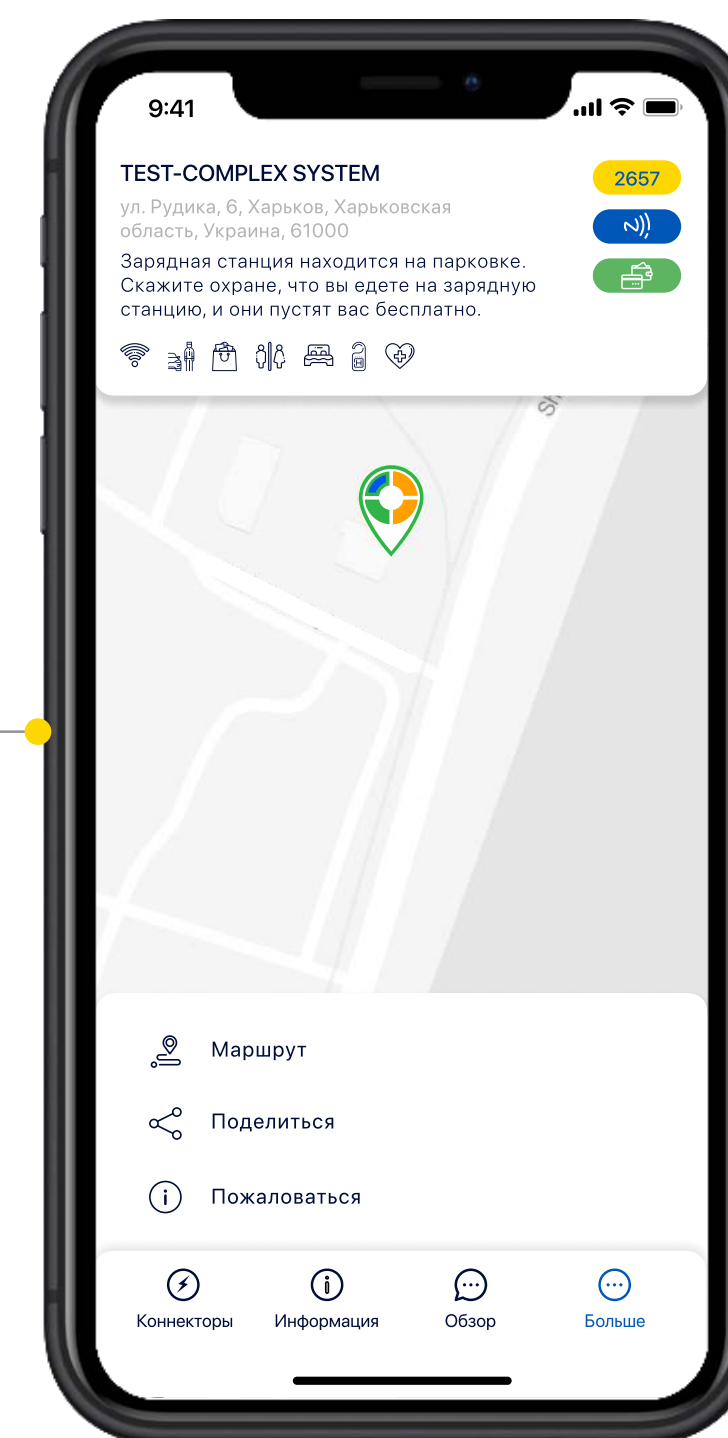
9:41

TEST-COMPLEX SYSTEM

2657

ул. Рудика, 6, Харьков, Харьковская область, Украина, 61000

Зарядная станция находится на парковке. Скажите охране, что вы едете на зарядную станцию, и они пустят вас бесплатно.

Sh

Маршрут

Поделиться

Пожаловаться

Коннекторы

Информация

Обзор

Больше